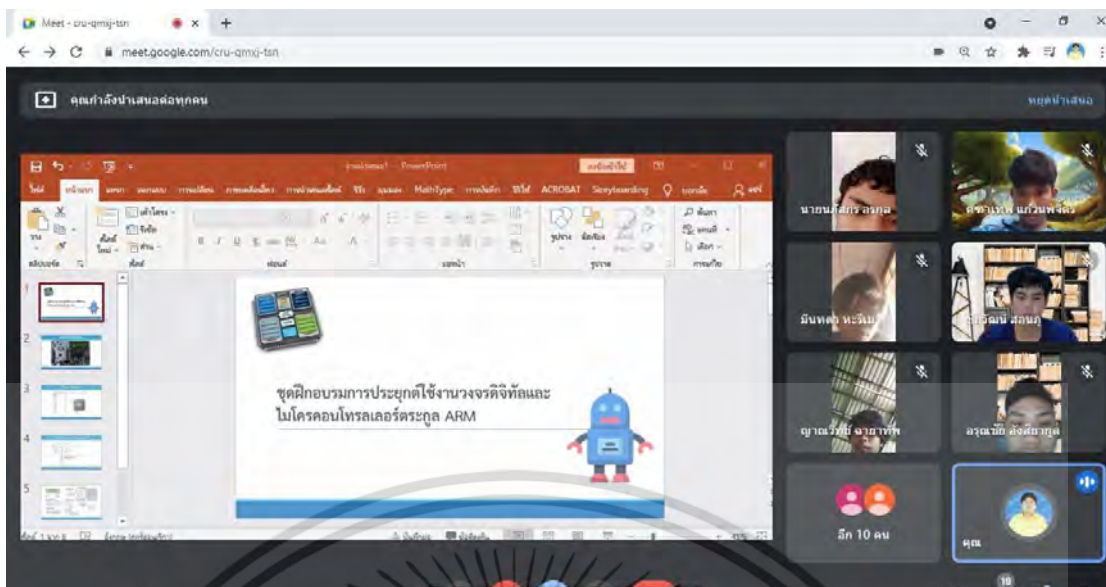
Meet - cru-qmxj-tsn

meet.google.com/cru-qmxj-tsn

คุณกำลังนำเสนอต่อทุกคน

หยุดนำเสนอ

PowerPoint

ไฟล์ หน้าแรก แทรก ออกแบบ การเปลี่ยน ภาพเคลื่อนไหว การนำเสนอสไลด์ รีวิว มุมมอง MathType การพัฒนา วิธีใช้ ACROBAT Storyboarding บอกฉัน

ชุดฝึกอบรมการประยุกต์ใช้งานวงจรดิจิทัลและไมโครคอนโทรลเลอร์ตระกูล ARM

1
2
3
4
5

นายนนท์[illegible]

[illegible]

มีนทด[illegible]

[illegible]

ญาณ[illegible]

อรุณ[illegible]

อีก 10 คน

คุณ

10